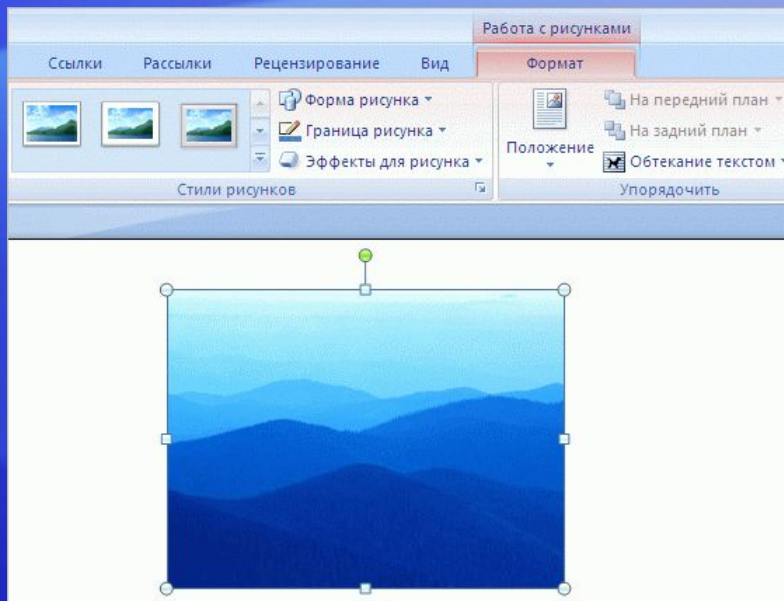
Работа с рисунками

Ссылки Рассылки Рецензирование Вид Формат

Форма рисунка

Граница рисунка

Эффекты для рисунка

Стили рисунков

Положение

На передний план

На задний план

Обтекание текстом

Упорядочить